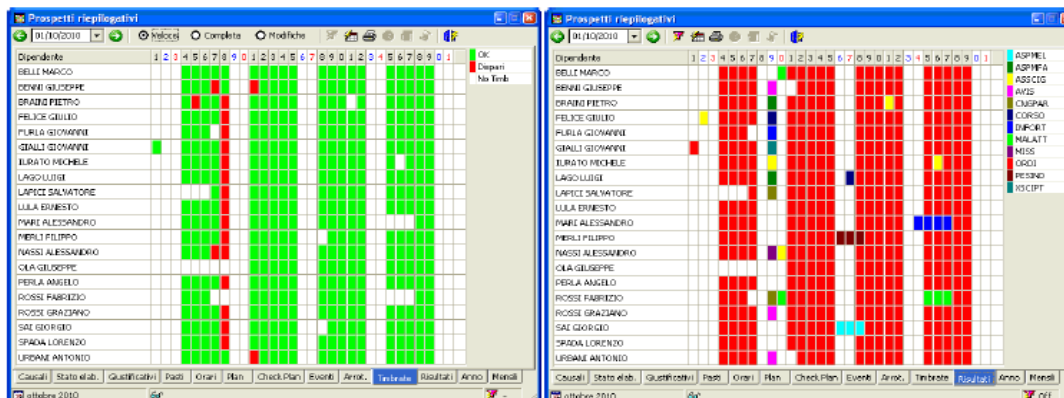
Prospetti riepilogativi

01/10/2010 Veloce Completa Modifiche

Dipendente 1 2 3 4 5 6 7 8 9 0 1 2 3 4 5 6 7 8 9 0 1 2 3 4 5 6 7 8 9 0 1

OK
Dispari
No Timb

BELLI MARCO
BENNI GIUSEPPE
BRAINI PIETRO
FELICE GIULIO
FURLA GIOVANNI
GIALLI GIOVANNI
ILIRATO MICHELE
LAGO LUIGI
LAPICI SALVATORE
LULA ERNESTO
MARI ALESSANDRO
MERLI FILIPPO
NASSI ALESSANDRO
OLA GIUSEPPE
PERLA ANGELO
ROSSI FABRIZIO
ROSSI GRAZIANO
SAI GIORGIO
SPADA LORENZO
URBANI ANTONIO

Causali | Stato elab. | Giustificativi | Pasti | Orari | Plan | Check Plan | Eventi | Arrot. | Timbrate | Risultati | Anno | Mensili

ottobre 2010

Prospetti riepilogativi

01/10/2010

Dipendente 1 2 3 4 5 6 7 8 9 0 1 2 3 4 5 6 7 8 9 0 1 2 3 4 5 6 7 8 9 0 1

ASPMEL
ASPMFA
ASSCIG
AVIS
CNGPAR
CORSO
INFORT
MALATT
MISS
ORDI
PESIND
XSCIPT

BELLI MARCO
BENNI GIUSEPPE
BRAINI PIETRO
FELICE GIULIO
FURLA GIOVANNI
GIALLI GIOVANNI
ILIRATO MICHELE
LAGO LUIGI
LAPICI SALVATORE
LULA ERNESTO
MARI ALESSANDRO
MERLI FILIPPO
NASSI ALESSANDRO
OLA GIUSEPPE
PERLA ANGELO
ROSSI FABRIZIO
ROSSI GRAZIANO
SAI GIORGIO
SPADA LORENZO
URBANI ANTONIO

Causali | Stato elab. | Giustificativi | Pasti | Orari | Plan | Check Plan | Eventi | Arrot. | Timbrate | Risultati | Anno | Mensili

ottobre 2010

Off